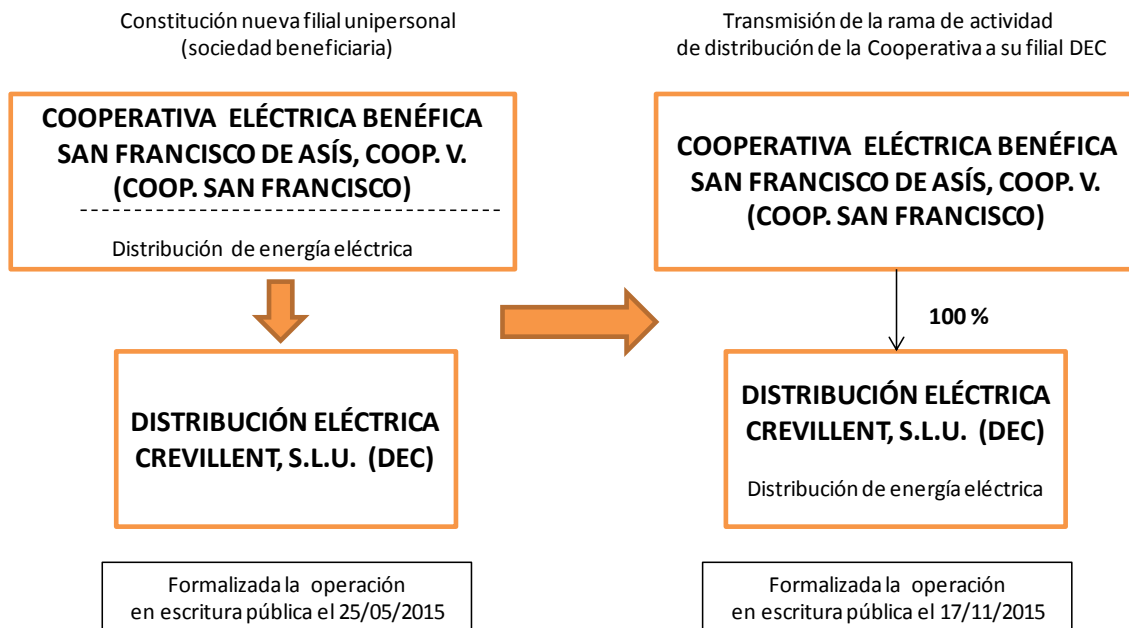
Constitución nueva filial unipersonal (sociedad beneficiaria)

COOPERATIVA ELÉCTRICA BENÉFICA SAN FRANCISCO DE ASÍS, COOP. V. (COOP. SAN FRANCISCO)

Distribución de energía eléctrica

DISTRIBUCIÓN ELÉCTRICA CREVILLENT, S.L.U. (DEC)

Formalizada la operación en escritura pública el 25/05/2015

Transmisión de la rama de actividad de distribución de la Cooperativa a su filial DEC

COOPERATIVA ELÉCTRICA BENÉFICA SAN FRANCISCO DE ASÍS, COOP. V. (COOP. SAN FRANCISCO)

100 %

DISTRIBUCIÓN ELÉCTRICA CREVILLENT, S.L.U. (DEC)

Distribución de energía eléctrica

Formalizada la operación en escritura pública el 17/11/2015